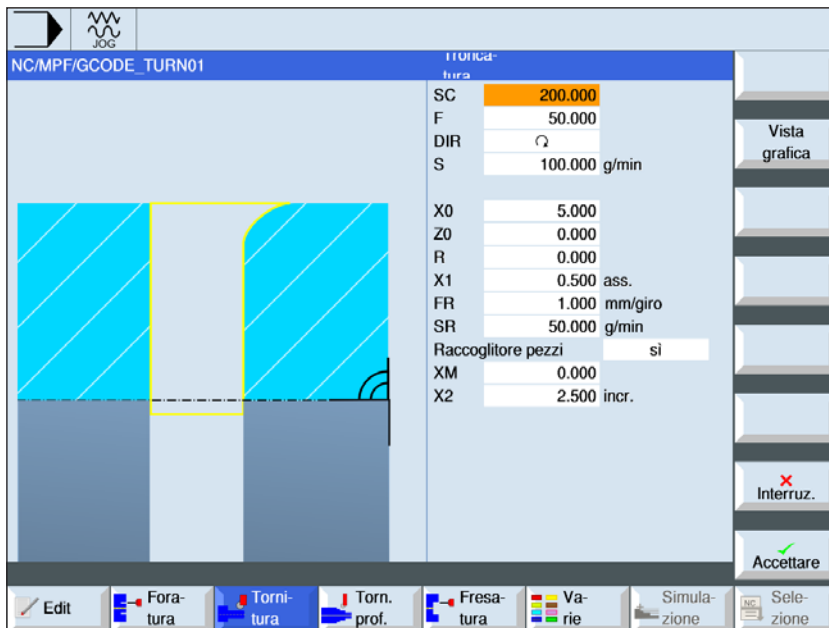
JOG

NC/MPF/GCODE_TURN01

Tronca-
tura

| | | |
|---|---|---|
| SC | 200.000 | |
| F | 50.000 | |
| DIR | Ω | |
| S | 100.000 | g/min |
| X0 | 5.000 | |
| Z0 | 0.000 | |
| R | 0.000 | |
| X1 | 0.500 | ass. |
| FR | 1.000 | mm/giro |
| SR | 50.000 | g/min |
| Raccoglitore pezzi | sì | |
| XM | 0.000 | |
| X2 | 2.500 | incr. |

Vista grafica

Interruz.

Accettare

Edit | Foratura | Tornitura | Torn. prof. | Fresatura | Varie | Simulazione | Selezione

NC